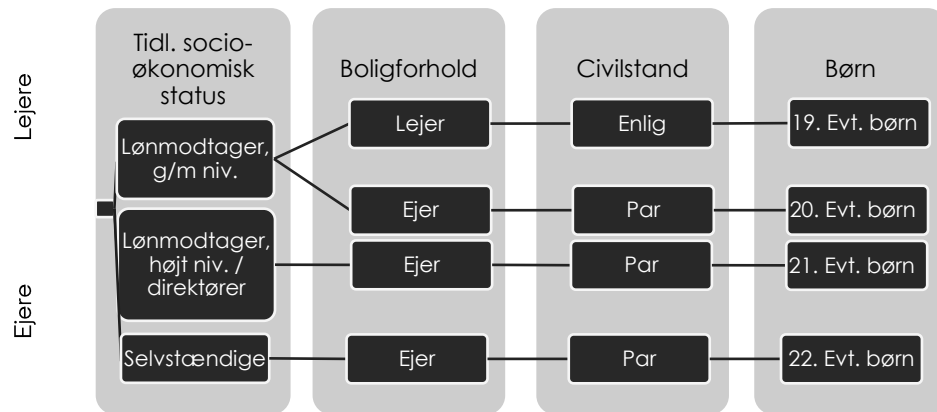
Lejere

Ejere

Tidl. socioøkonomisk status

Lønmodtager, g/m niv.

Lønmodtager, højt niv. / direktører

Selvstændige

Boligforhold

Lejer

Ejer

Ejer

Ejer

Civilstand

Enlig

Par

Par

Par

Børn

19. Evt. børn

20. Evt. børn

21. Evt. børn

22. Evt. børn